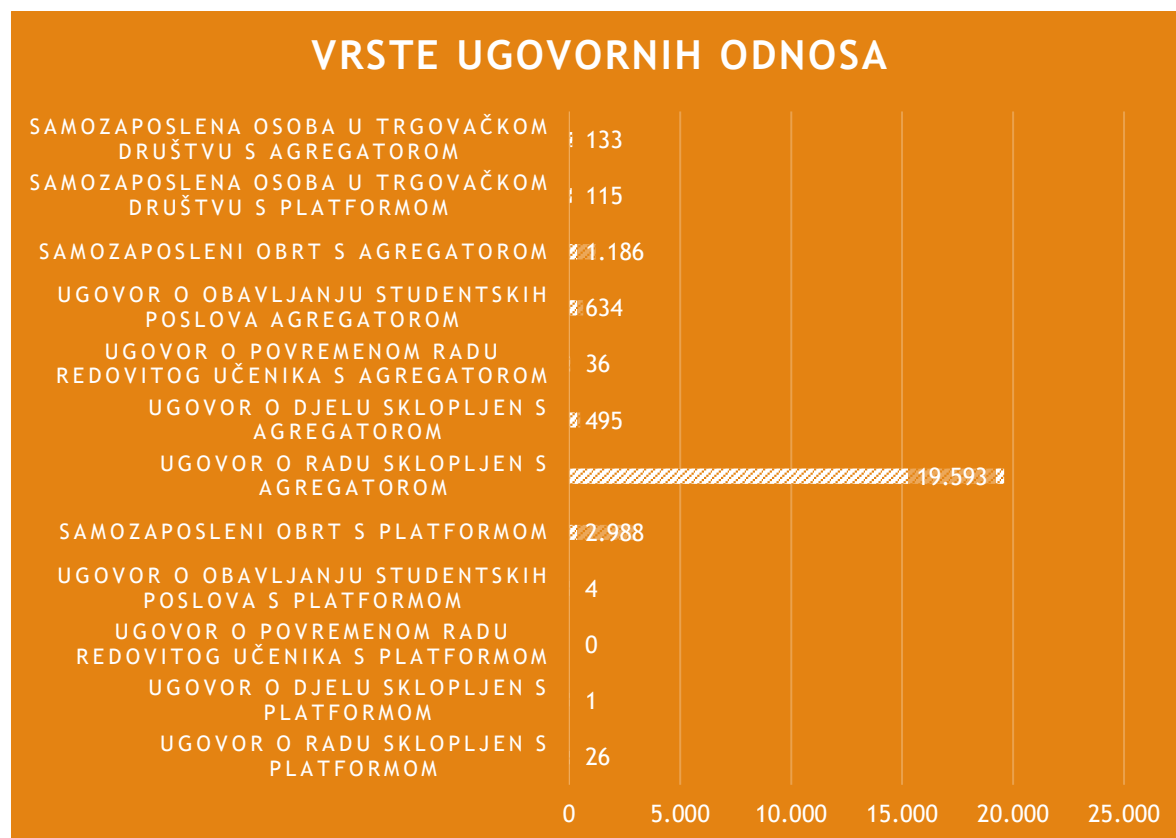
VRSTE UGOVORNIH ODNOSA

SAMOZAPOSLENA OSOBA U TRGOVAČKOM DRUŠTVU S AGREGATOROM 133
SAMOZAPOSLENA OSOBA U TRGOVAČKOM DRUŠTVU S PLATFORMOM 115
SAMOZAPOSLENI OBRT S AGREGATOROM 1.186
UGOVOR O OBAVLJANJU STUDENTSKIH POSLOVA AGREGATOROM 634
UGOVOR O POVREMENOM RADU REDOVITOG UČENIKA S AGREGATOROM 36
UGOVOR O DJELU SKLOPLJEN S AGREGATOROM 495
UGOVOR O RADU SKLOPLJEN S AGREGATOROM 19.593
SAMOZAPOSLENI OBRT S PLATFORMOM 2.988
UGOVOR O OBAVLJANJU STUDENTSKIH POSLOVA S PLATFORMOM 4
UGOVOR O POVREMENOM RADU REDOVITOG UČENIKA S PLATFORMOM 0
UGOVOR O DJELU SKLOPLJEN S PLATFORMOM 1
UGOVOR O RADU SKLOPLJEN S PLATFORMOM 26

0 5.000 10.000 15.000 20.000 25.000